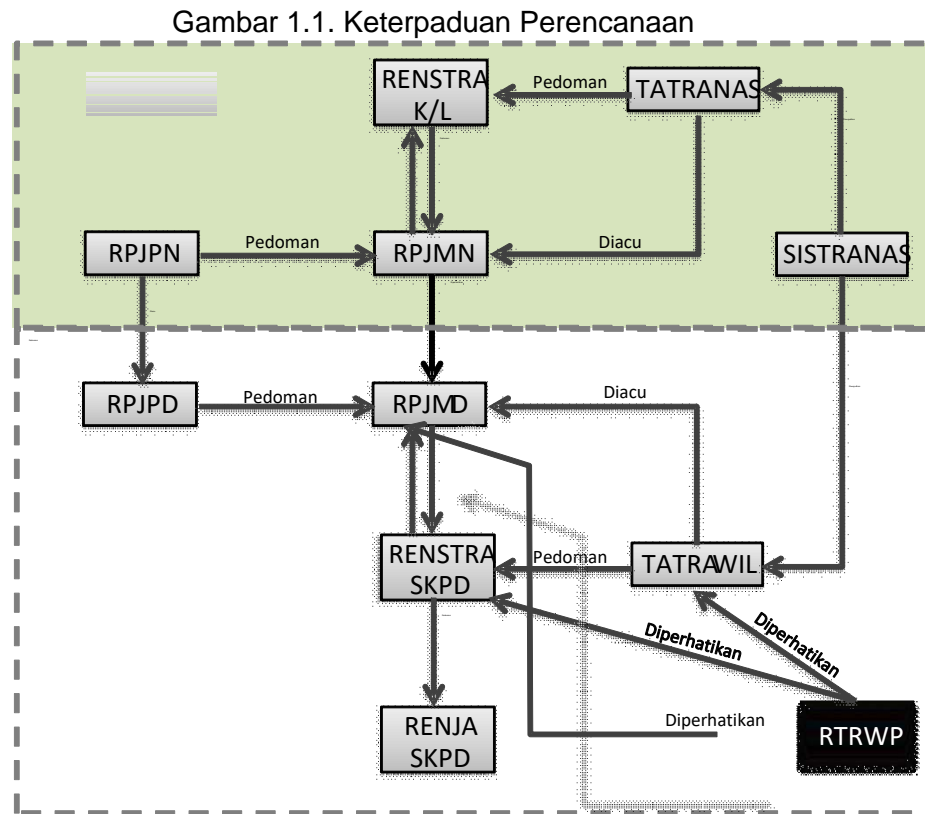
Gambar 1.1. Keterpaduan Perencanaan

RENSTRA K/L

Pedoman

TATRANAS

RPJPN

Pedoman

RPJMN

Diacu

SISTRANAS

RPJPD

Pedoman

RPJMD

Diacu

RENSTRA SKPD

Pedoman

TATRAWIL

Diperhatikan

Diperhatikan

RENJA SKPD

Diperhatikan

RTRWP